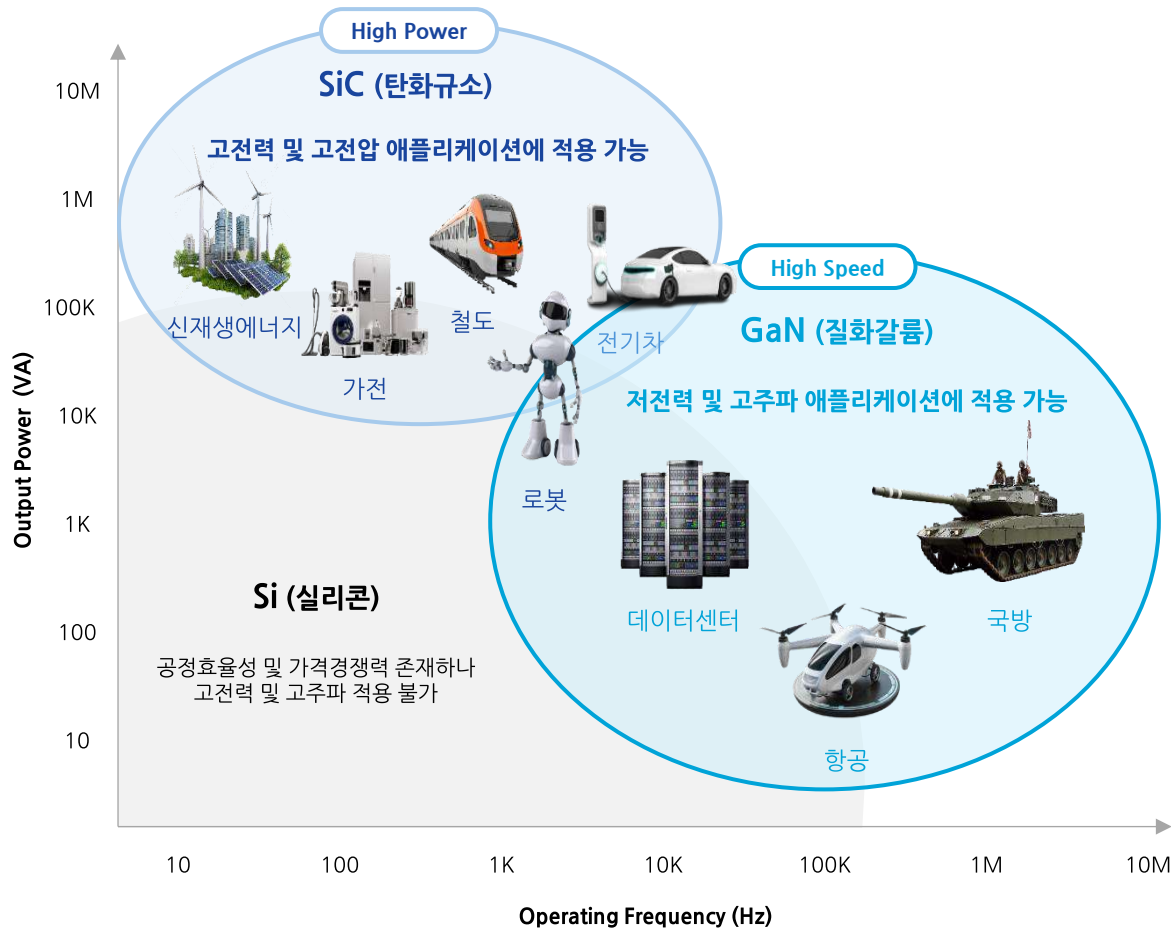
High Power

SiC (탄화규소)

고전력 및 고전압 애플리케이션에 적용 가능

신재생에너지

가전

철도

전기차

High Speed

GaN (질화갈륨)

저전력 및 고주파 애플리케이션에 적용 가능

로봇

데이터센터

국방

항공

Si (실리콘)

공정효율성 및 가격경쟁력 존재하나
고전력 및 고주파 적용 불가

Output Power (VA)

10M
1M
100K
10K
1K
100
10

10
100
1K
10K
100K
1M
10M

Operating Frequency (Hz)